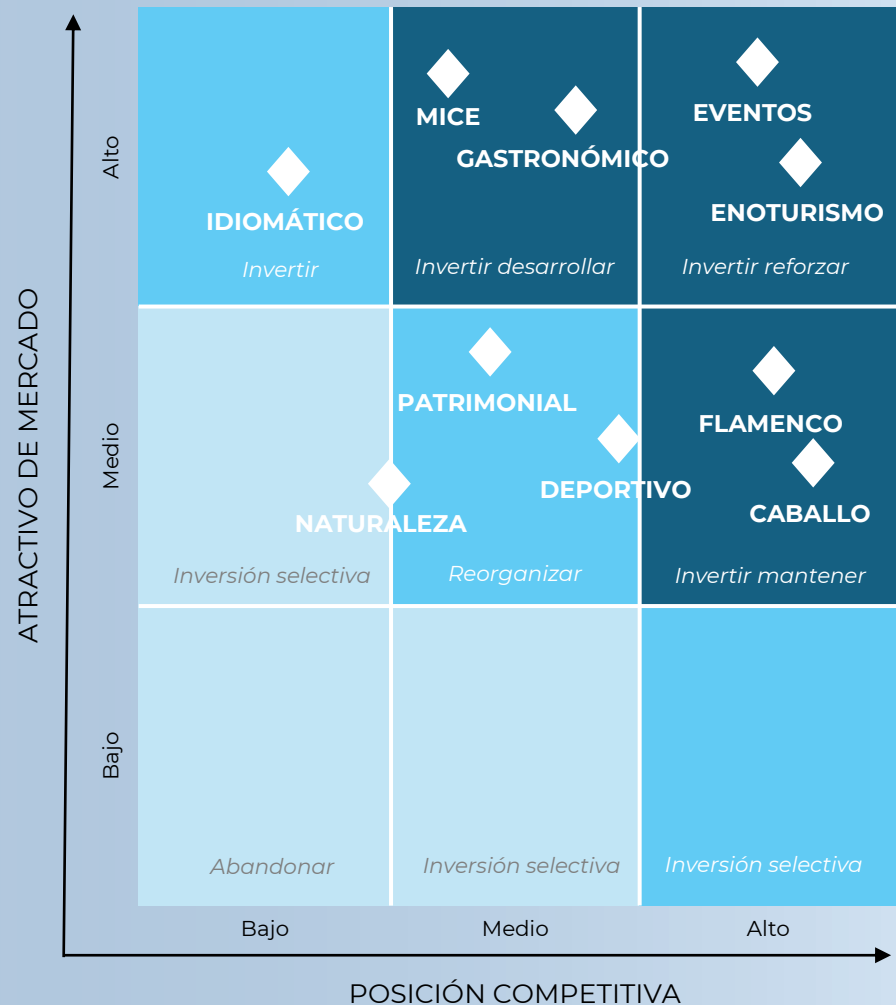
ATRACTIVO DE MERCADO

Alto

IDIOMÁTICO
Invertir

MICE
GASTRONÓMICO
Invertir desarrollar

EVENTOS
ENOTURISMO
Invertir reforzar

Medio

NATURALEZA
Inversión selectiva

PATRIMONIAL
DEPORTIVO
Reorganizar

FLAMENCO
CABALLO
Invertir mantener

Bajo

Abandonar

Inversión selectiva

Inversión selectiva

Bajo
Medio
Alto

POSICIÓN COMPETITIVA